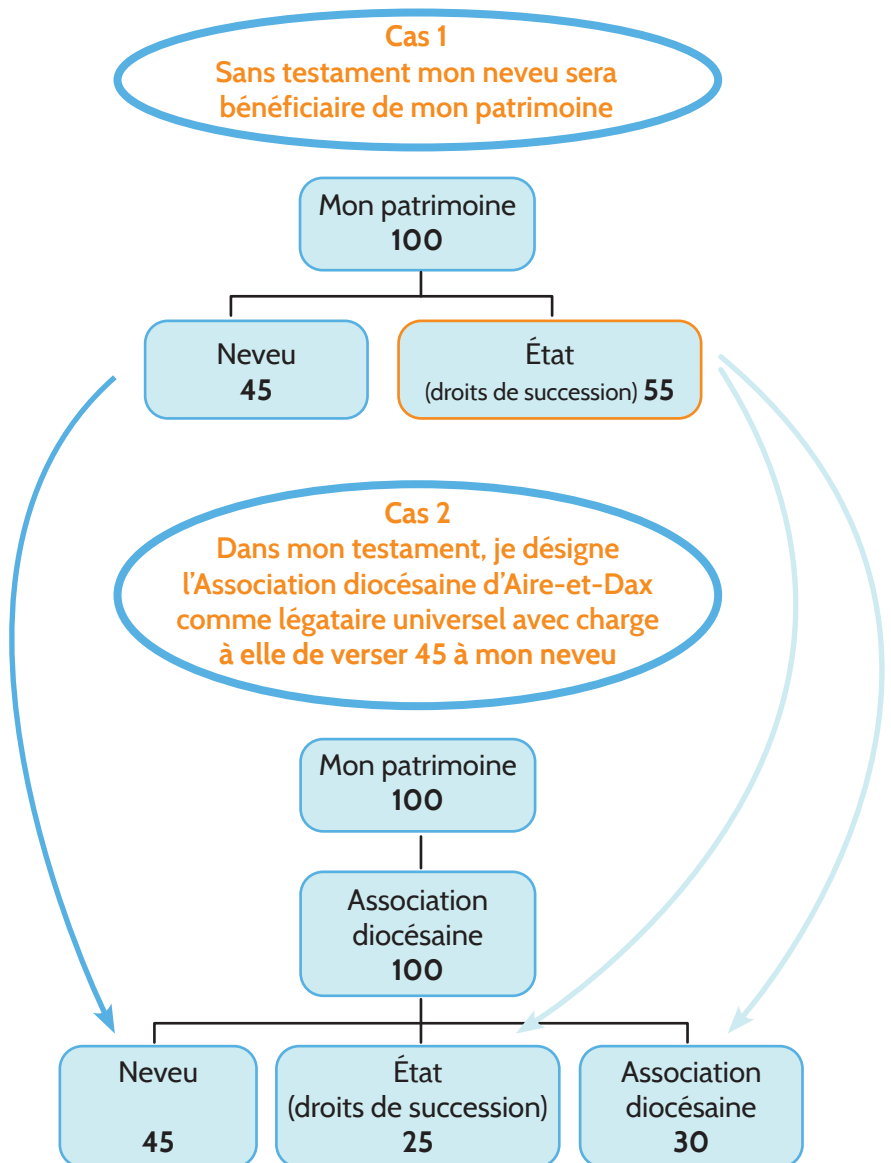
Cas 1
Sans testament mon neveu sera bénéficiaire de mon patrimoine

Mon patrimoine
100

Neveu
45

État
(droits de succession) 55

Cas 2
Dans mon testament, je désigne l'Association diocésaine d'Aire-et-Dax comme légataire universel avec charge à elle de verser 45 à mon neveu

Mon patrimoine
100

Association diocésaine
100

Neveu
45

État
(droits de succession)
25

Association diocésaine
30